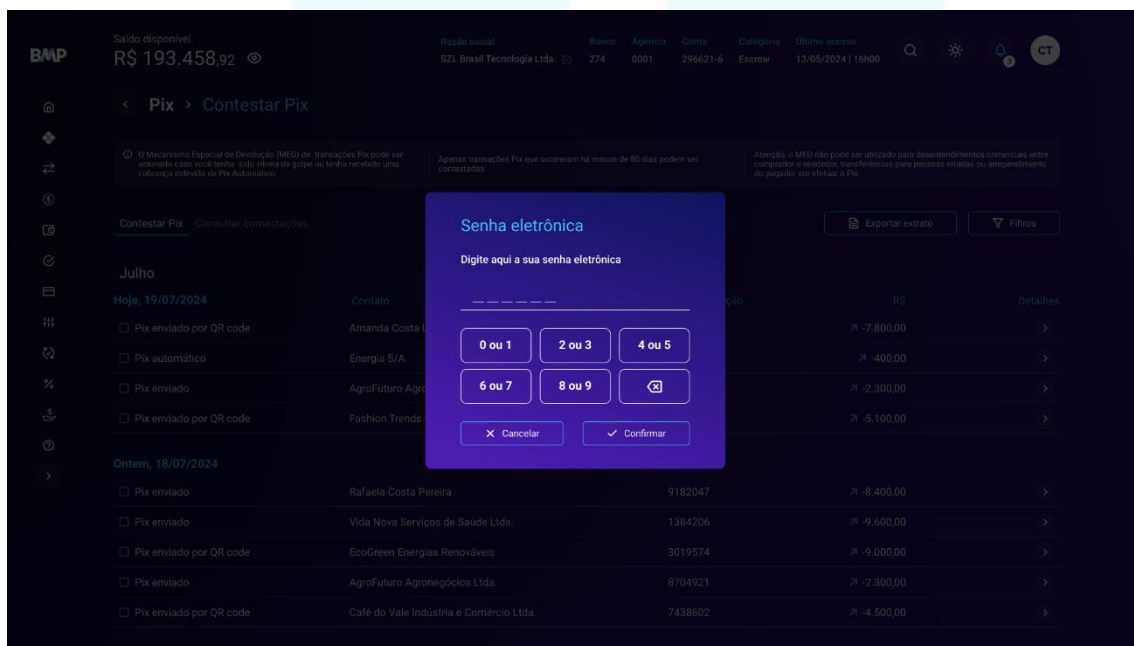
BMP

Saldo disponível
R$ 193.458,92

Razão social
SZL Brasil Tecnologia Ltda.

Banco
274

Agência
0001

Conta
296621-6

Categoria
Escrow

Último acesso
13/05/2024 | 16h00

CT

< Pix > Contestar Pix

O Mecanismo Especial de Devolução (MED) de transações Pix pode ser acionado caso você tenha sido vítima de golpe ou tenha recebido uma cobrança indevida de Pix Automático.

Apenas transações Pix que ocorreram há menos de 80 dias podem ser contestadas.

Atenção, o MED não pode ser utilizado para desentendimentos comerciais entre comprador e vendedor, transferências para pessoas erradas ou arrependimento do pagador em efetuar o Pix.

Contestar Pix Consultar contestações

Exportar extrato

Filtros

Julho

Hoje, 19/07/2024

Contato

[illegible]ção

R$

Detalhes

Pix enviado por QR code | Amanda Costa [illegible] | | -7.800,00
Pix automático | Energia S/A | | -400,00
Pix enviado | AgroFuturo Agro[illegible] | | -2.300,00
Pix enviado por QR code | Fashion Trends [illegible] | | -5.100,00

Ontem, 18/07/2024

| Pix enviado | Rafaela Costa Pereira | 9182047 | -8.400,00 |
|---|---|---|---|
| Pix enviado | Vida Nova Serviços de Saúde Ltda. | 1384206 | -9.600,00 |
| Pix enviado por QR code | EcoGreen Energias Renováveis | 3019574 | -9.000,00 |
| Pix enviado | AgroFuturo Agronegócios Ltda. | 8704921 | -2.300,00 |
| Pix enviado por QR code | Café do Vale Indústria e Comércio Ltda. | 7438602 | -4.500,00 |

Senha eletrônica

Digite aqui a sua senha eletrônica

0 ou 1
2 ou 3
4 ou 5
6 ou 7
8 ou 9

Cancelar
Confirmar